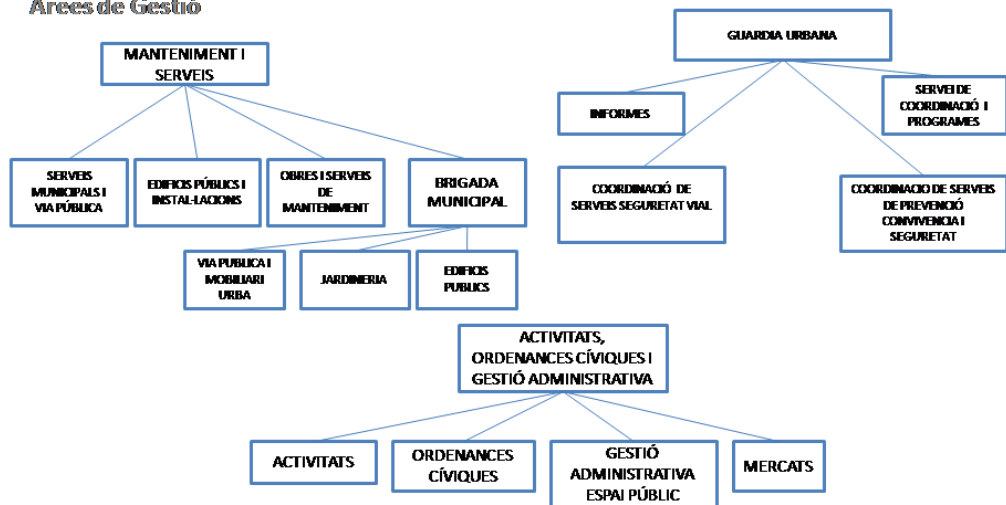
Àrees de Gestió

MANTENIMENT I SERVEIS

SERVEIS MUNICIPALS I VIA PÚBLICA

EDIFICIS PÚBLICS I INSTAL·LACIONS

OBRES I SERVEIS DE MANTENIMENT

BRIGADA MUNICIPAL

VIA PUBLICA I MOBILIARI URBA

JARDINERIA

EDIFICIS PUBLICS

GUARDIA URBANA

INFORMES

SERVEI DE COORDINACIÓ I PROGRAMES

COORDINACIÓ DE SERVEIS SEGURETAT VIAL

COORDINACIO DE SERVEIS DE PREVENCIÓ CONVIVENCIA I SEGURETAT

ACTIVITATS, ORDENANCES CÍVIQUES I GESTIÓ ADMINISTRATIVA

ACTIVITATS

ORDENANCES CÍVIQUES

GESTIÓ ADMINISTRATIVA ESPAI PÚBLIC

MERCATS